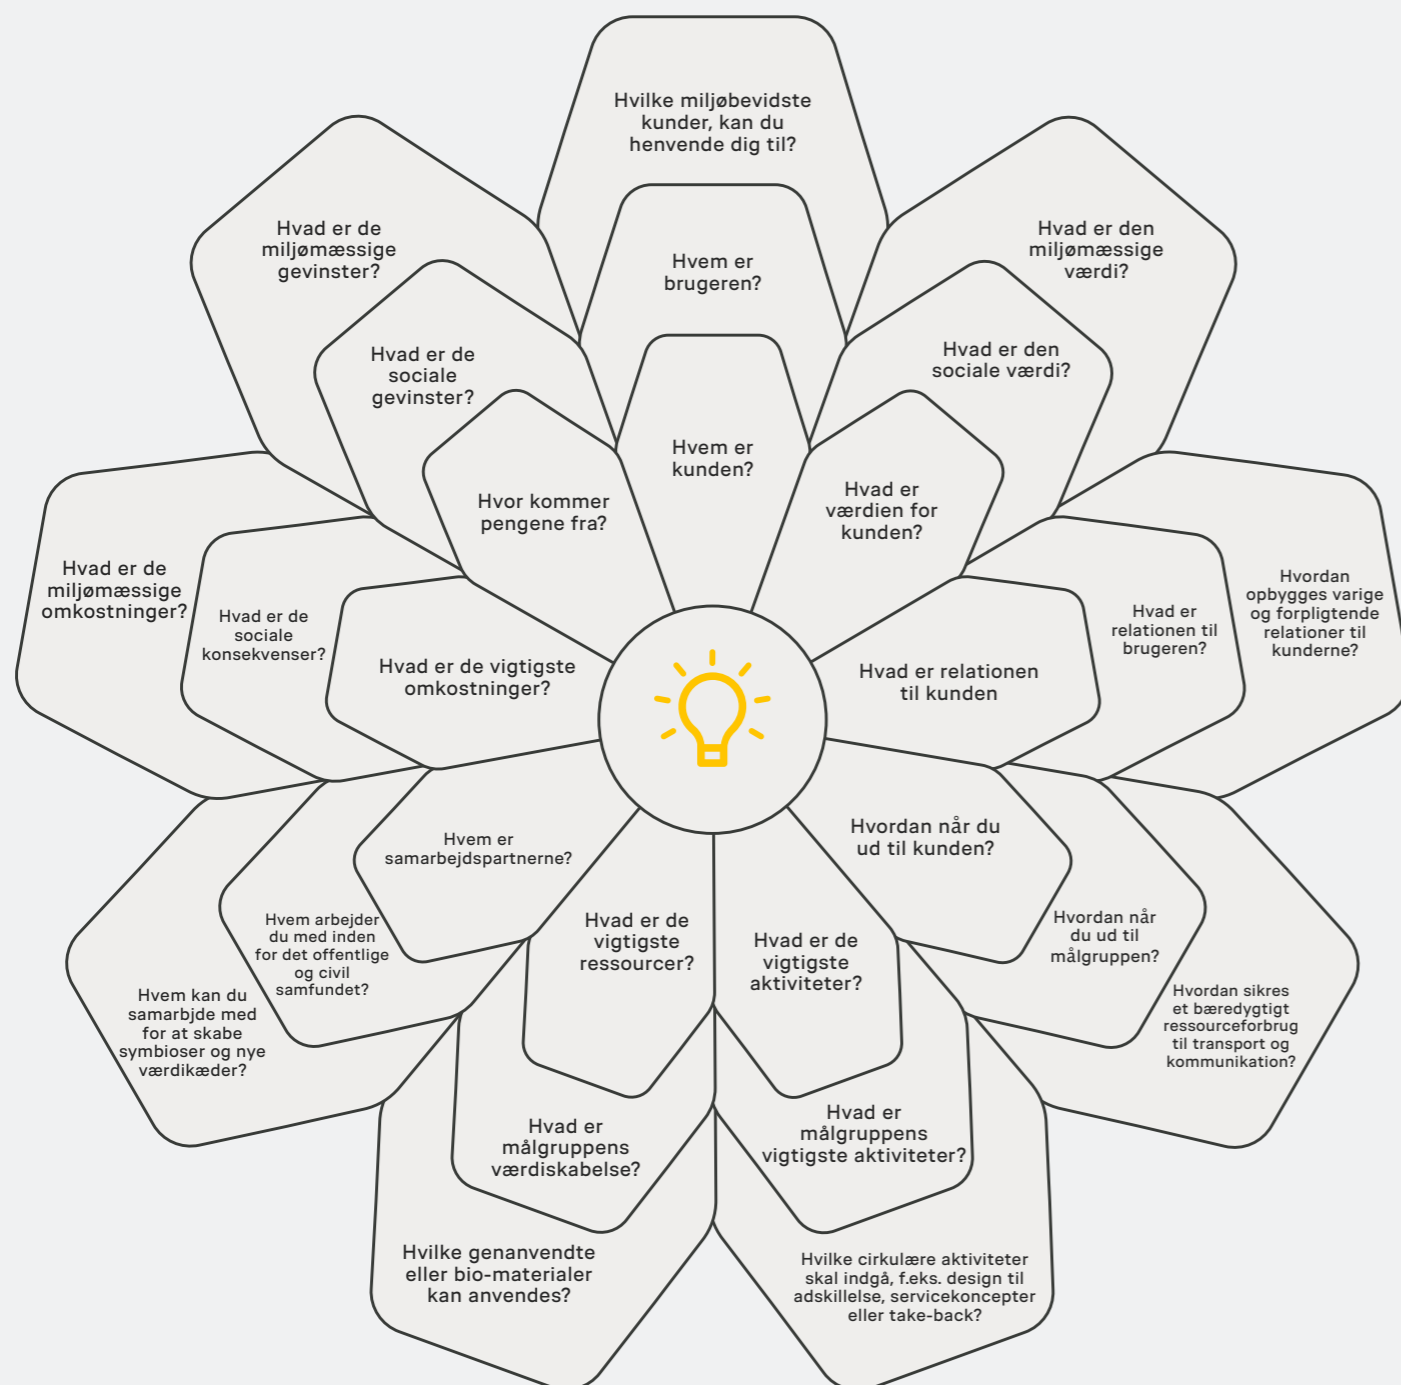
Hvilke miljøbevidste kunder, kan du henvende dig til?

Hvem er brugeren?

Hvem er kunden?

Hvad er den miljømæssige værdi?

Hvad er den sociale værdi?

Hvad er værdien for kunden?

Hvad er de miljømæssige gevinster?

Hvad er de sociale gevinster?

Hvor kommer pengene fra?

Hvordan opbygges varige og forpligtende relationer til kunderne?

Hvad er relationen til brugeren?

Hvad er relationen til kunden

Hvad er de miljømæssige omkostninger?

Hvad er de sociale konsekvenser?

Hvad er de vigtigste omkostninger?

Hvordan når du ud til kunden?

Hvordan når du ud til målgruppen?

Hvordan sikres et bæredygtigt ressourceforbrug til transport og kommunikation?

Hvem er samarbejdspartnerne?

Hvem arbejder du med inden for det offentlige og civil samfundet?

Hvem kan du samarbjde med for at skabe symbioser og nye værdikæder?

Hvad er de vigtigste ressourcer?

Hvad er de vigtigste aktiviteter?

Hvad er målgruppens værdiskabelse?

Hvad er målgruppens vigtigste aktiviteter?

Hvilke genanvendte eller bio-materialer kan anvendes?

Hvilke cirkulære aktiviteter skal indgå, f.eks. design til adskillelse, servicekoncepter eller take-back?